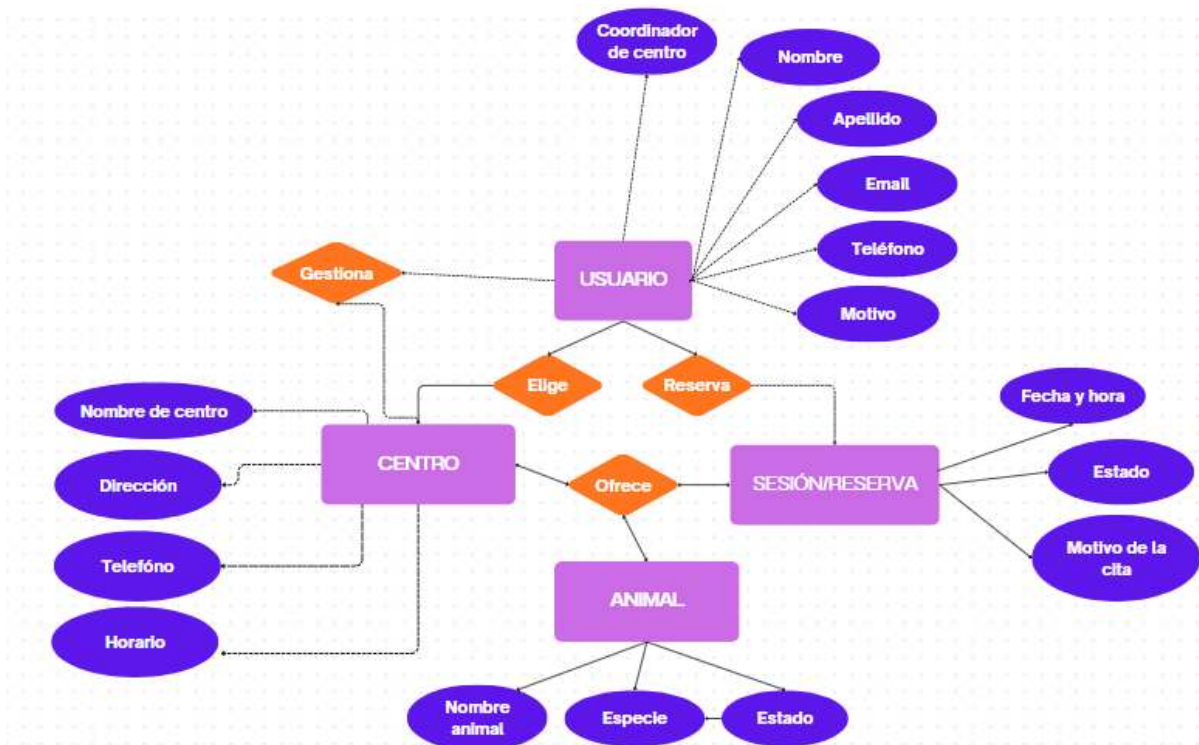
Coordinador de centro

Nombre

Apellido

Email

Teléfono

Motivo

Gestiona

USUARIO

Elige

Reserva

Nombre de centro

Fecha y hora

CENTRO

Dirección

Ofrece

SESIÓN/RESERVA

Estado

Telefóno

Motivo de la cita

ANIMAL

Horario

Nombre animal

Especie

Estado